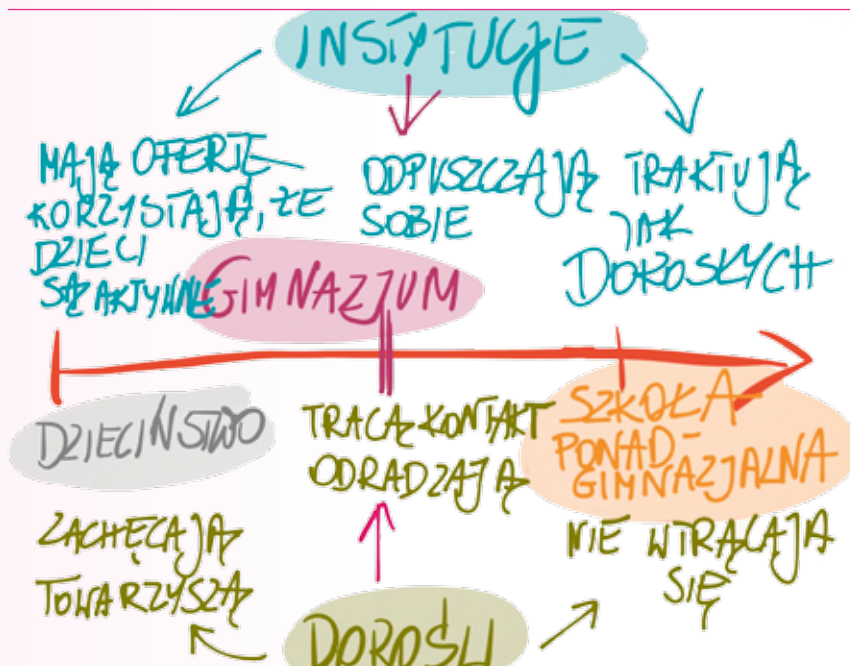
INSTYTUCJE

MAJĄ OFERTĘ
KORZYSTAJĄ, ŻE DZIECI SĄ AKTYWNE

ODPUSZCZAJĄ SOBIE

TRAKTUJĄ JAK DOROSŁYCH

GIMNAZJUM

DZIECIŃSTWO

TRACĄ KONTAKT
ODRADZAJĄ

SZKOŁA PONADGIMNAZJALNA

ZACHĘCAJĄ
TOWARZYSZĄ

NIE WTRĄCAJĄ SIĘ

DOROŚLI